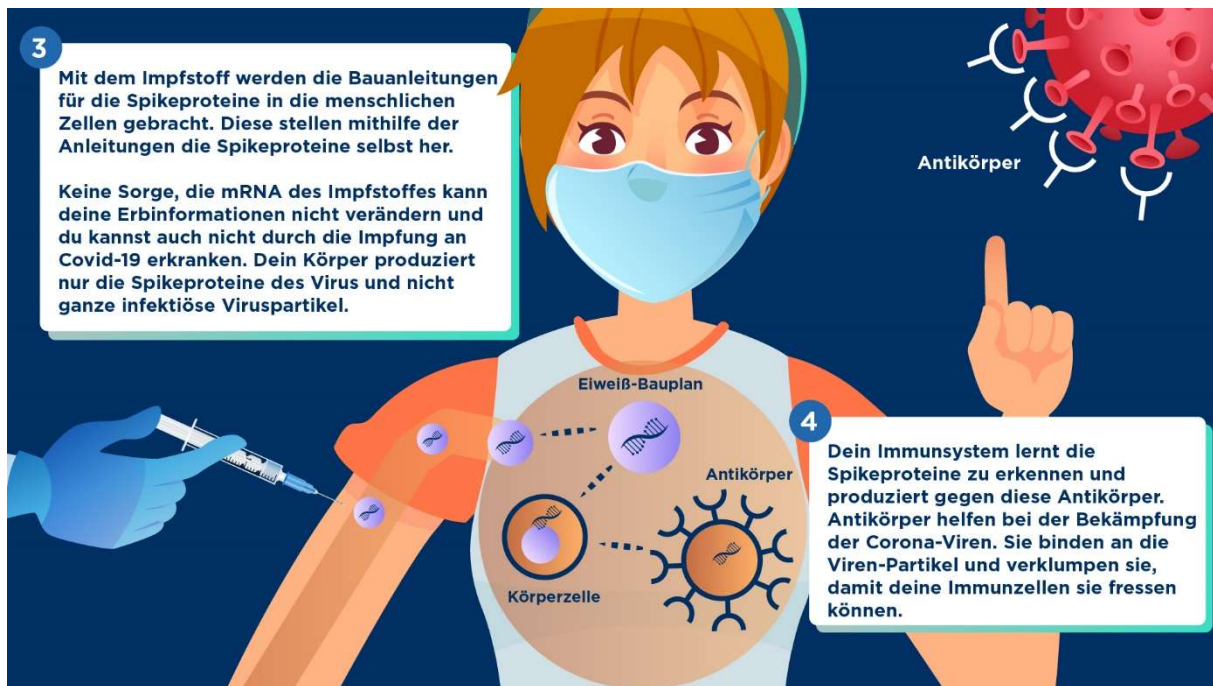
3

Mit dem Impfstoff werden die Bauanleitungen für die Spikeproteine in die menschlichen Zellen gebracht. Diese stellen mithilfe der Anleitungen die Spikeproteine selbst her.

Keine Sorge, die mRNA des Impfstoffes kann deine Erbinformationen nicht verändern und du kannst auch nicht durch die Impfung an Covid-19 erkranken. Dein Körper produziert nur die Spikeproteine des Virus und nicht ganze infektiöse Viruspartikel.

Antikörper

Eiweiß-Bauplan

Antikörper

Körperzelle

4

Dein Immunsystem lernt die Spikeproteine zu erkennen und produziert gegen diese Antikörper. Antikörper helfen bei der Bekämpfung der Corona-Viren. Sie binden an die Viren-Partikel und verklumpen sie, damit deine Immunzellen sie fressen können.